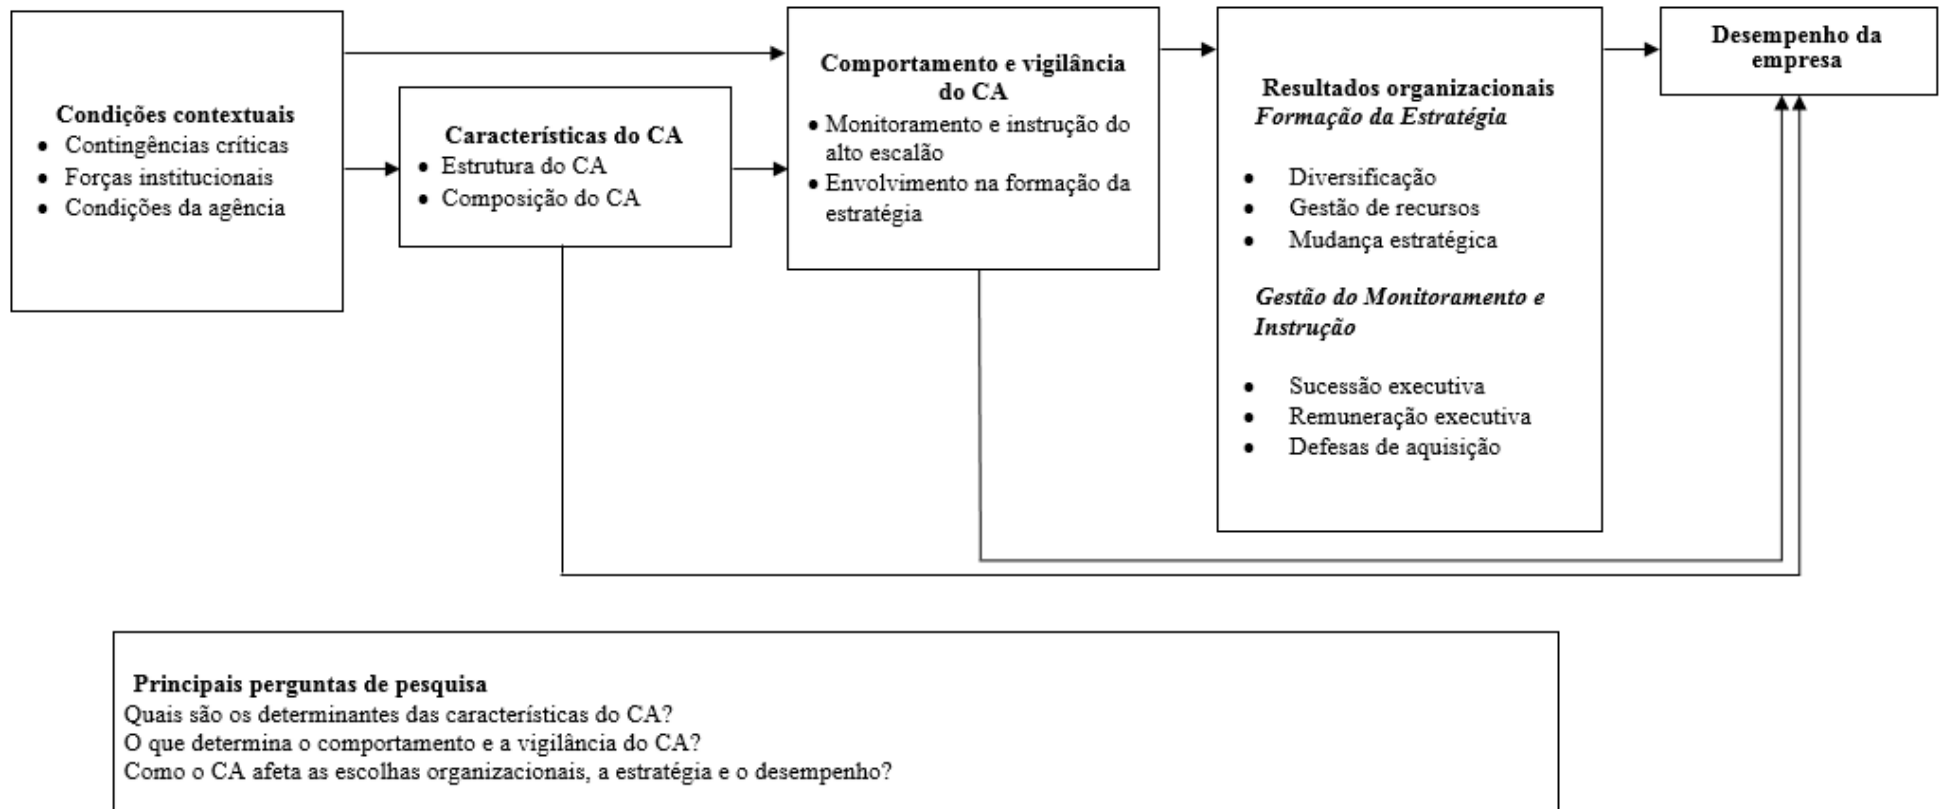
**Condições contextuais**
- Contingências críticas
- Forças institucionais
- Condições da agência

**Características do CA**
- Estrutura do CA
- Composição do CA

**Comportamento e vigilância do CA**
- Monitoramento e instrução do alto escalão
- Envolvimento na formação da estratégia

**Resultados organizacionais**
*Formação da Estratégia*

- Diversificação
- Gestão de recursos
- Mudança estratégica

*Gestão do Monitoramento e Instrução*

- Sucessão executiva
- Remuneração executiva
- Defesas de aquisição

**Desempenho da empresa**

**Principais perguntas de pesquisa**
Quais são os determinantes das características do CA?
O que determina o comportamento e a vigilância do CA?
Como o CA afeta as escolhas organizacionais, a estratégia e o desempenho?